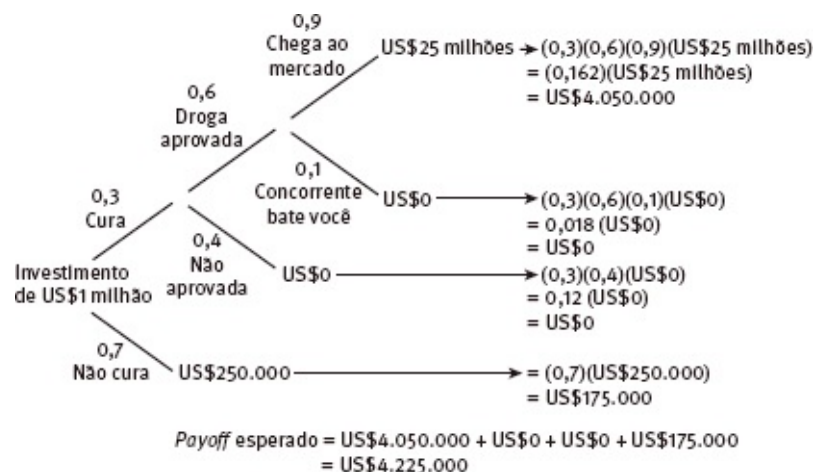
0,9
Chega ao mercado

US\$25 milhões → (0,3)(0,6)(0,9)(US\$25 milhões)
= (0,162)(US\$25 milhões)
= US\$4.050.000

0,6
Droga aprovada

0,1
Concorrente bate você

US\$0 → (0,3)(0,6)(0,1)(US\$0)
= 0,018 (US\$0)
= US\$0

0,3
Cura

0,4
Não aprovada

Investimento de US\$1 milhão

US\$0 → (0,3)(0,4)(US\$0)
= 0,12 (US\$0)
= US\$0

0,7
Não cura

US\$250.000 → (0,7)(US\$250.000)
= US\$175.000

*Payoff* esperado = US\$4.050.000 + US\$0 + US\$0 + US\$175.000
= US\$4.225.000